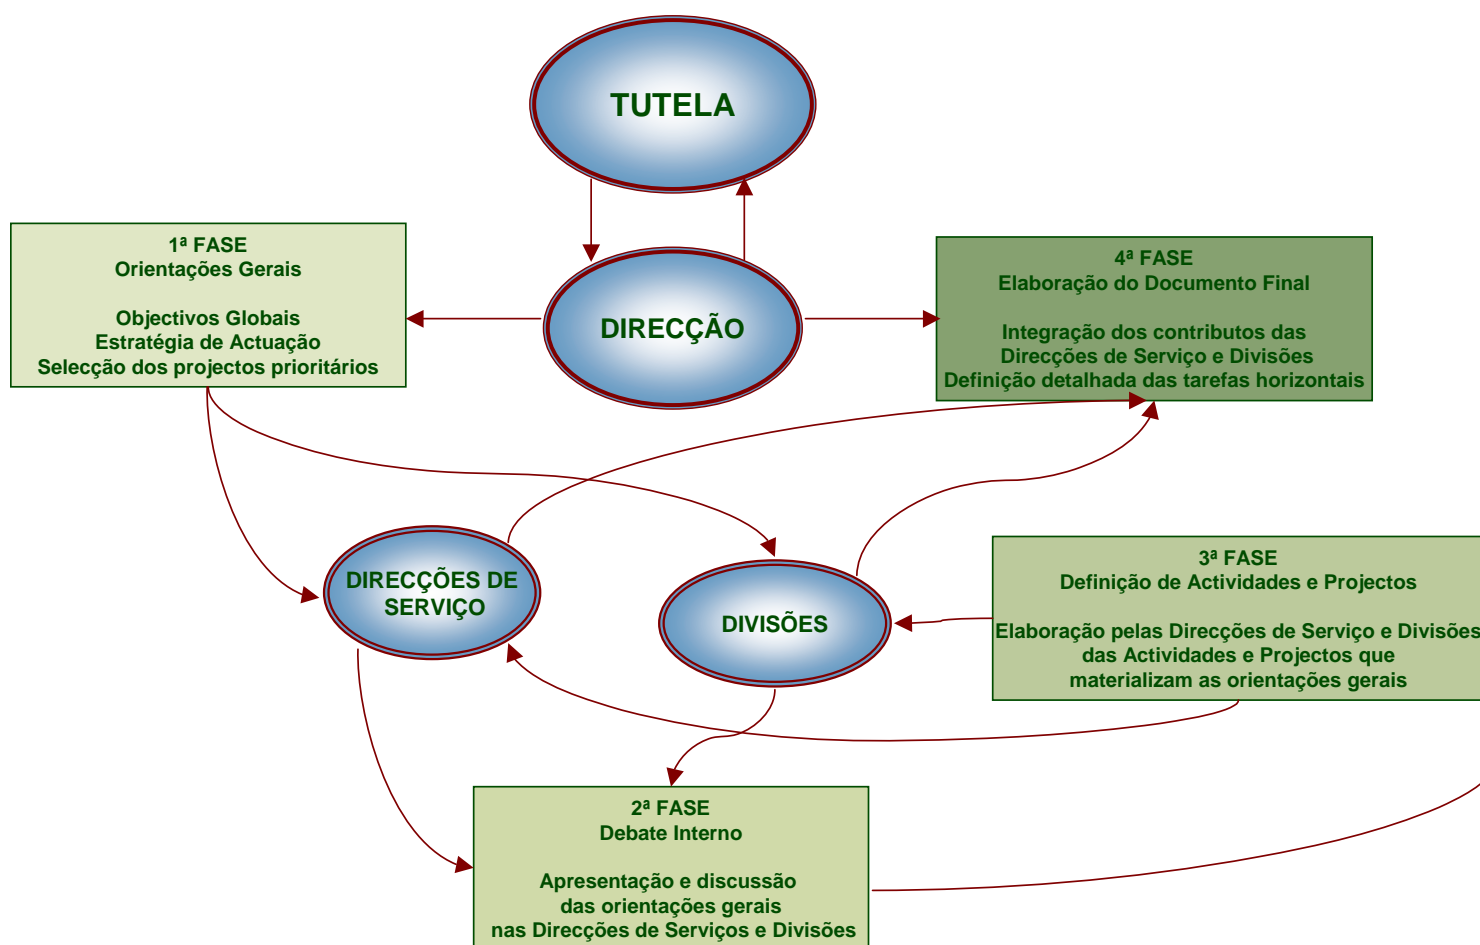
TUTELA

DIRECÇÃO

1ª FASE
Orientações Gerais

Objectivos Globais
Estratégia de Actuação
Selecção dos projectos prioritários

4ª FASE
Elaboração do Documento Final

Integração dos contributos das
Direcções de Serviço e Divisões
Definição detalhada das tarefas horizontais

DIRECÇÕES DE SERVIÇO

DIVISÕES

3ª FASE
Definição de Actividades e Projectos

Elaboração pelas Direcções de Serviço e Divisões
das Actividades e Projectos que
materializam as orientações gerais

2ª FASE
Debate Interno

Apresentação e discussão
das orientações gerais
nas Direcções de Serviços e Divisões